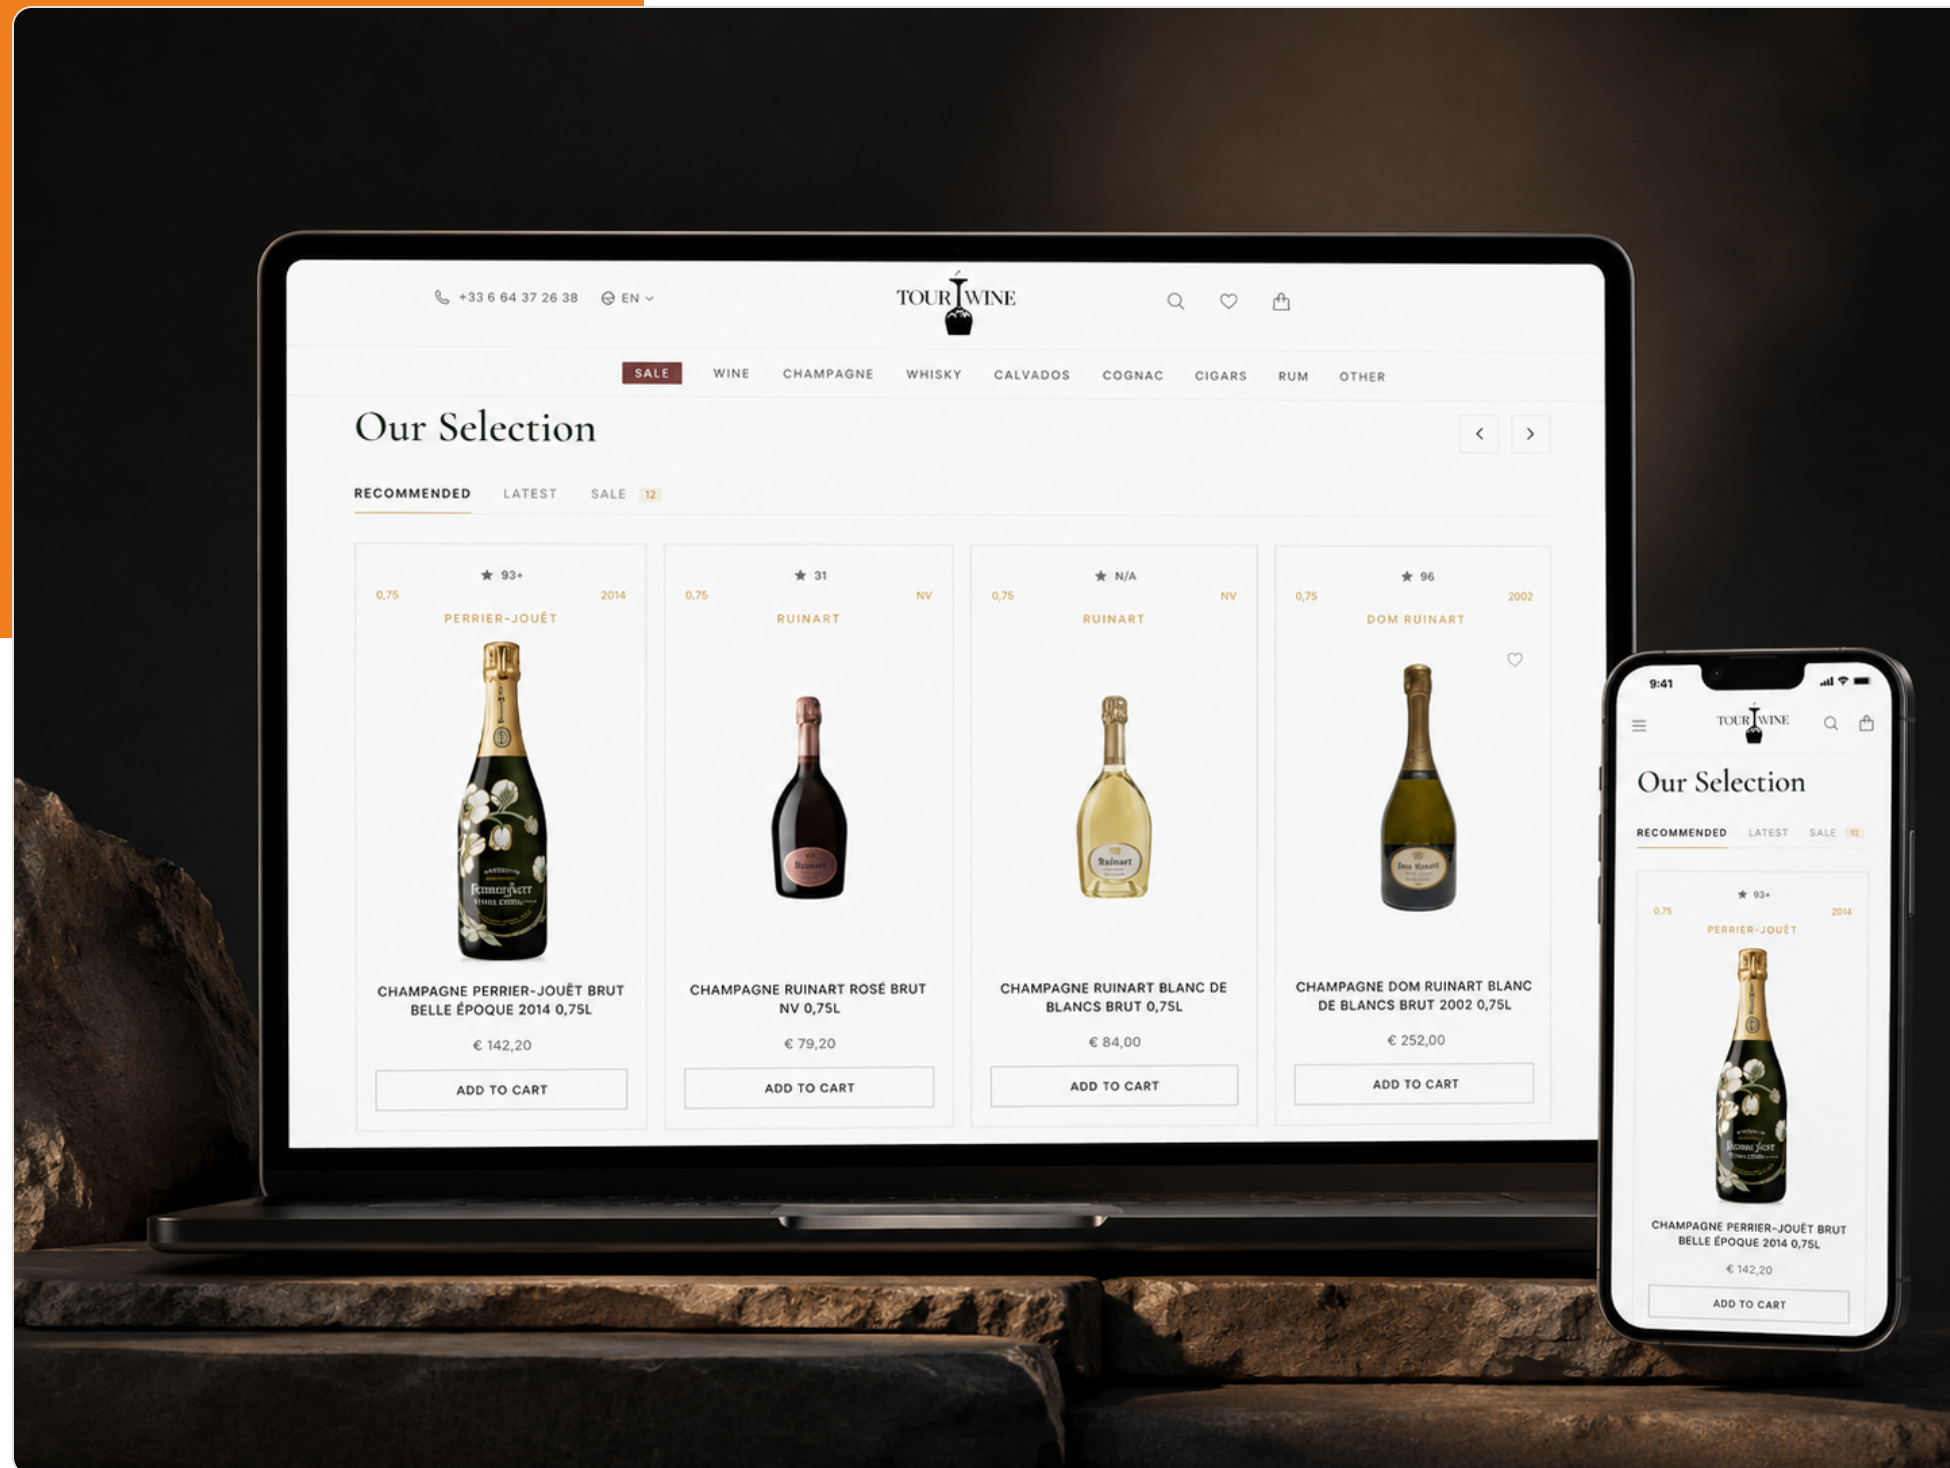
+33 6 64 37 26 38 EN

TOUR WINE

SALE WINE CHAMPAGNE WHISKY CALVADOS COGNAC CIGARS RUM OTHER

Our Selection

RECOMMENDED LATEST SALE 12

93+
0,75 2014
PERRIER-JOUËT
CHAMPAGNE PERRIER-JOUËT BRUT BELLE ÉPOQUE 2014 0,75L
€ 142,20
ADD TO CART

31
0,75 NV
RUINART
CHAMPAGNE RUINART ROSÉ BRUT NV 0,75L
€ 79,20
ADD TO CART

N/A
0,75 NV
RUINART
CHAMPAGNE RUINART BLANC DE BLANCS BRUT 0,75L
€ 84,00
ADD TO CART

96
0,75 2002
DOM RUINART
CHAMPAGNE DOM RUINART BLANC DE BLANCS BRUT 2002 0,75L
€ 252,00
ADD TO CART

9:41
TOUR WINE
Our Selection
RECOMMENDED LATEST SALE 12
93+
0,75 2014
PERRIER-JOUËT
CHAMPAGNE PERRIER-JOUËT BRUT BELLE ÉPOQUE 2014 0,75L
€ 142,20
ADD TO CART